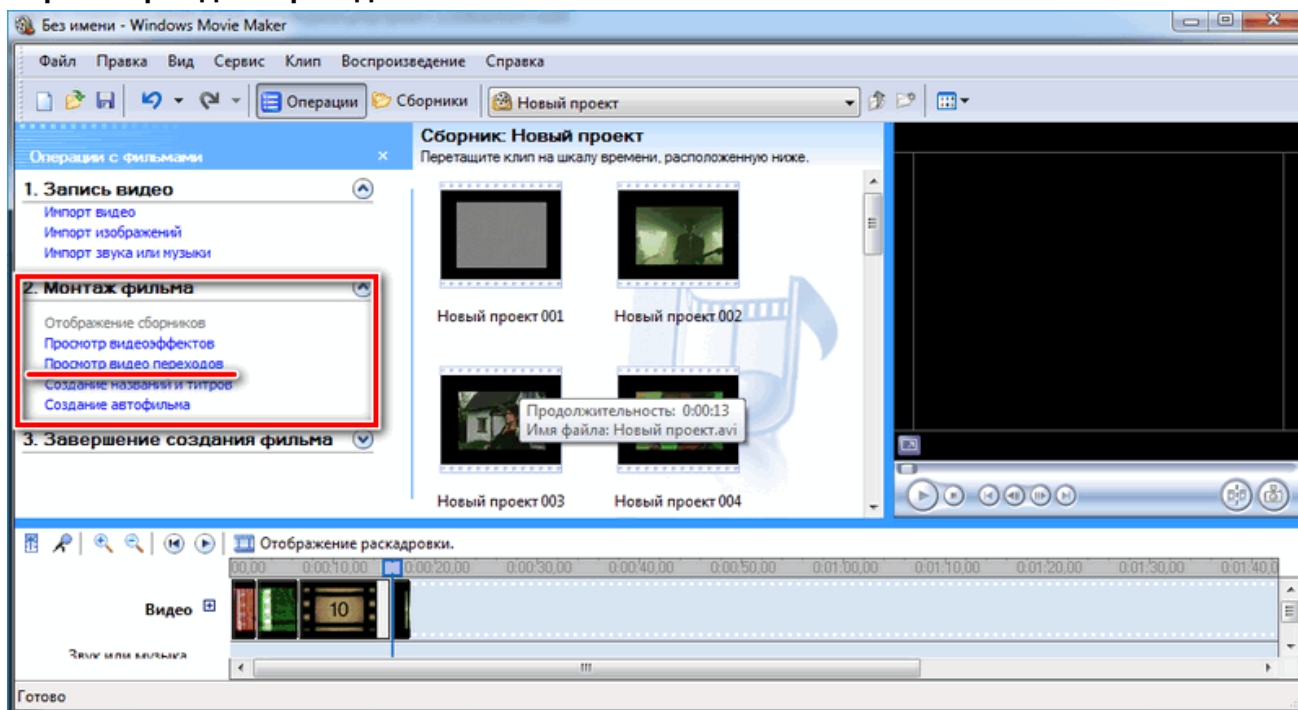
Без имени - Windows Movie Maker

Файл Правка Вид Сервис Клип Воспроизведение Справка

Операции Сборники Новый проект

Операции с фильмами ×

1. Запись видео
Импорт видео
Импорт изображений
Импорт звука или музыки

2. Монтаж фильма
Отображение сборников
Просмотр видеоэффектов
Просмотр видео переходов
Создание названий и титров
Создание автофильма

3. Завершение создания фильма

Сборник: Новый проект
Перетащите клип на шкалу времени, расположенную ниже.

Новый проект 001
Новый проект 002
Продолжительность: 0:00:13
Имя файла: Новый проект.avi
Новый проект 003
Новый проект 004

Отображение раскадровки.

00,00 0:00:10,00 0:00:20,00 0:00:30,00 0:00:40,00 0:00:50,00 0:01:00,00 0:01:10,00 0:01:20,00 0:01:30,00 0:01:40,0

Видео
10
Звук или музыка

Готово